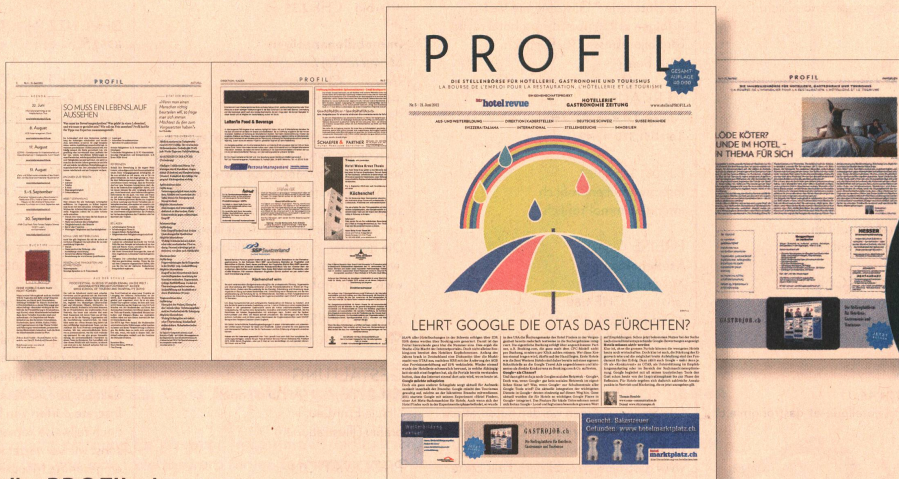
PROFIL

GESAMT AUFLAGE 40 000

DIE STELLENBÖRSE FÜR HOTELLERIE, GASTRONOMIE UND TOURISMUS
LA BOURSE DE L'EMPLOI POUR LA RESTAURATION, L'HÔTELLERIE ET LE TOURISME

hotel revue
HOTELLERIE GASTRONOMIE ZEITUNG
www.stellenPROFIL.ch

LEHRT GOOGLE DIE OTAS DAS FÜRCHTEN?

GASTROJOB.ch

www.hotelmarktplatz.ch

marktplatz.ch

SO MUSS EIN LEBENSLAUF AUSSEHEN

PROFIL

PROFIL

PROFIL

Lutertia Food & Beverage

Küchenchef

SCHAEFER & PARTNER

Hotel Swiss Alpine Trade

...LÖDE KÖTER?
...UNDE IM HOTEL –
...N THEMA FÜR SICH

GASTROJOB.ch

MESSER

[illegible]